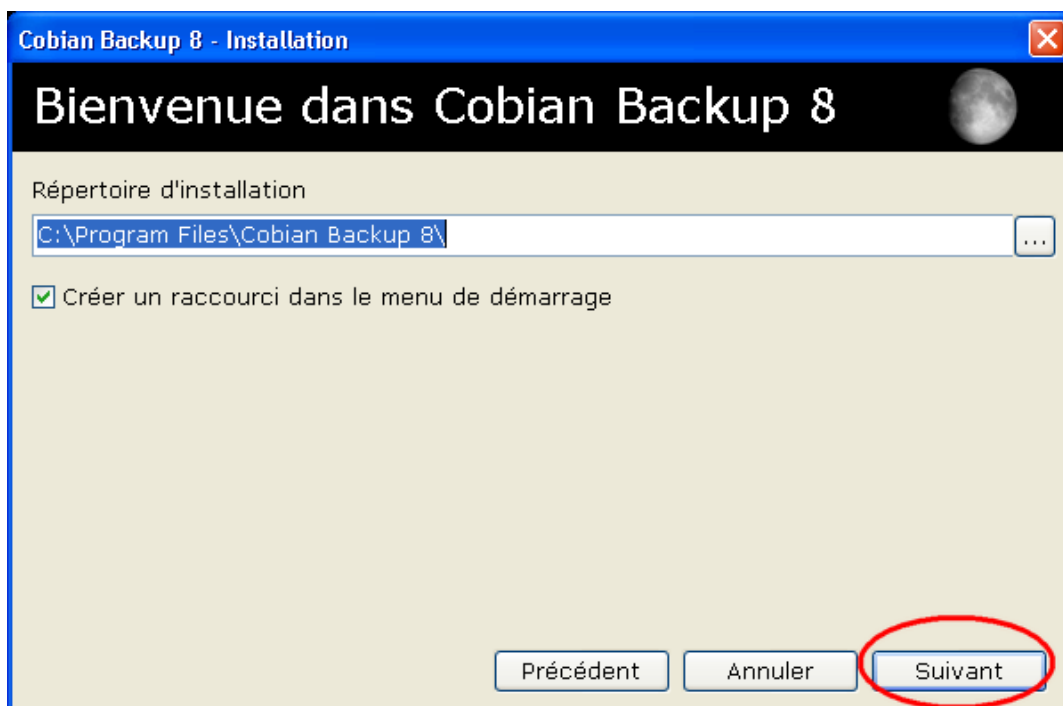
Cobian Backup 8 - Installation

Bienvenue dans Cobian Backup 8

Répertoire d'installation

C:\Program Files\Cobian Backup 8\

...

Créer un raccourci dans le menu de démarrage

Précédent

Annuler

Suivant